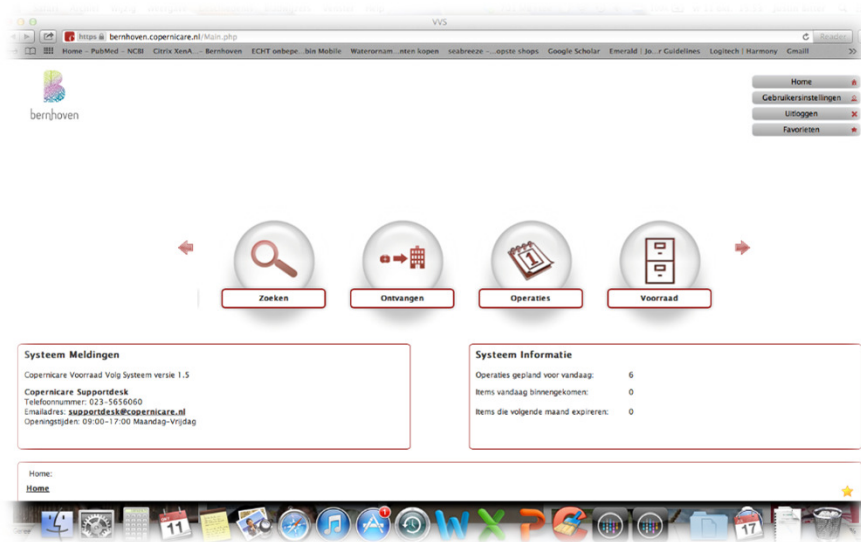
VVS

https bernhoven.copernicare.nl/Main.php

Reader

Home – PubMed – NCBI  Citrix XenA... – Bernhoven  ECHT onbepe...bin Mobile  Waterornam...nten kopen  seabreeze -...opste shops  Google Scholar  Emerald | Jo...r Guidelines  Logitech | Harmony  Gmail

bernhoven

Home
Gebruikersinstellingen
Uitloggen
Favorieten

Zoeken
Ontvangen
Operaties
Voorraad

Systeem Meldingen

Copernicare Voorraad Volg Systeem versie 1.5

Copernicare Supportdesk
Telefoonnummer: 023-5656060
Emailadres: supportdesk@copernicare.nl
Openingstijden: 09:00-17:00 Maandag-Vrijdag

Systeem Informatie

| | |
|---|---|
| Operaties gepland voor vandaag: | 6 |
| Items vandaag binnengekomen: | 0 |
| Items die volgende maand expireren: | 0 |

Home:

Home

11

17